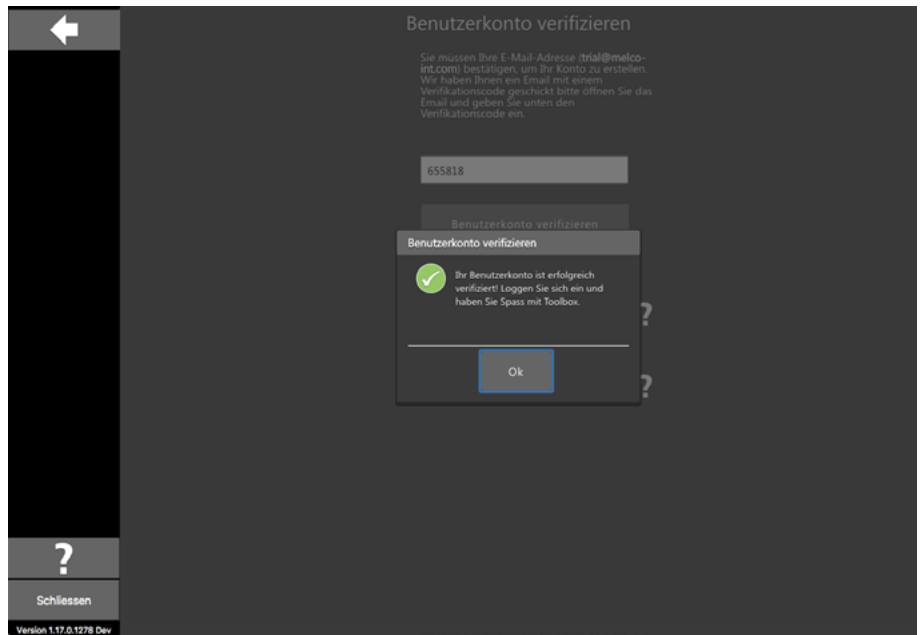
Benutzerkonto verifizieren

Sie müssen Ihre E-Mail-Adresse (trial@melco-int.com) bestätigen, um Ihr Konto zu erstellen. Wir haben Ihnen ein Email mit einem Verifikationscode geschickt bitte öffnen Sie das Email und geben Sie unten den Verifikationscode ein.

655818

Benutzerkonto verifizieren

Benutzerkonto verifizieren

Ihr Benutzerkonto ist erfolgreich verifiziert! Loggen Sie sich ein und haben Sie Spass mit Toolbox.

Ok

?

?

?

Schliessen

Version 1.17.0.1278 Dev